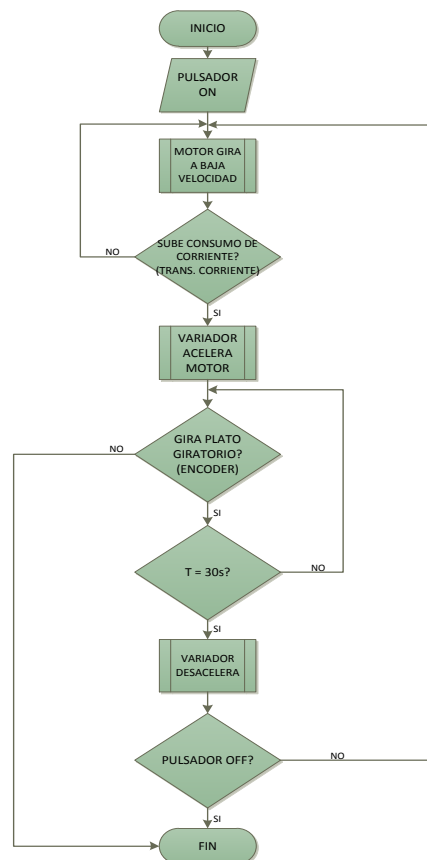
INICIO

PULSADOR ON

MOTOR GIRA A BAJA VELOCIDAD

NO

SUBE CONSUMO DE CORRIENTE? (TRANS. CORRIENTE)

SI

VARIADOR ACELERA MOTOR

NO

GIRA PLATO GIRATORIO? (ENCODER)

SI

T = 30s?

NO

SI

VARIADOR DESACELERA

PULSADOR OFF?

NO

SI

FIN